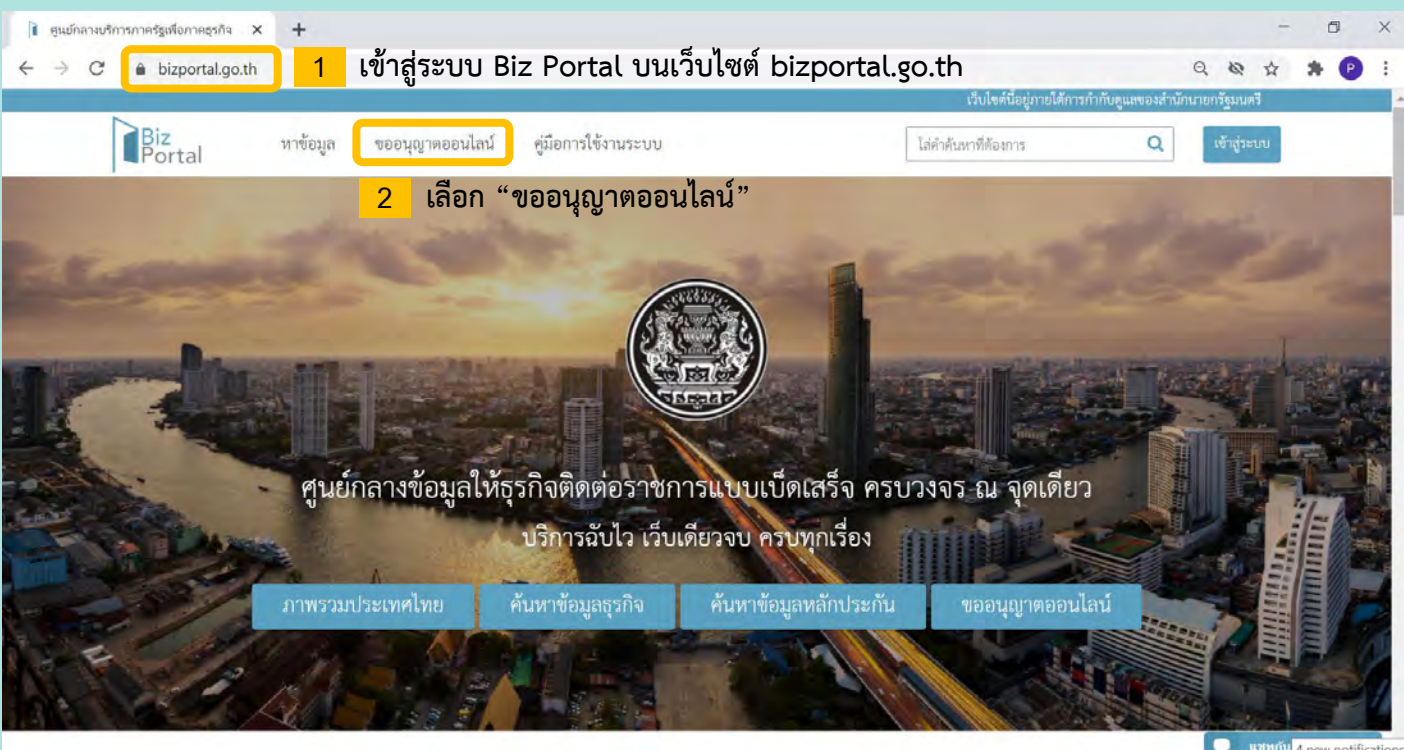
ศูนย์กลางบริการภาครัฐเพื่อภาคธุรกิจ ×

bizportal.go.th

1 เข้าสู่ระบบ Biz Portal บนเว็บไซต์ bizportal.go.th

P

เว็บไซต์นี้อยู่ภายใต้การกำกับดูแลของสำนักนายกรัฐมนตรี

Biz Portal

หาข้อมูล

ขออนุญาตออนไลน์

คู่มือการใช้งานระบบ

ใส่คำค้นหาที่ต้องการ

เข้าสู่ระบบ

2 เลือก "ขออนุญาตออนไลน์"

ศูนย์กลางข้อมูลให้ธุรกิจติดต่อราชการแบบเบ็ดเสร็จ ครบวงจร ณ จุดเดียว

บริการฉับไว เว็บเดียวจบ ครบทุกเรื่อง

ภาพรวมประเทศไทย

ค้นหาข้อมูลธุรกิจ

ค้นหาข้อมูลหลักประกัน

ขออนุญาตออนไลน์

แชทกับ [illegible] 4 new notifications